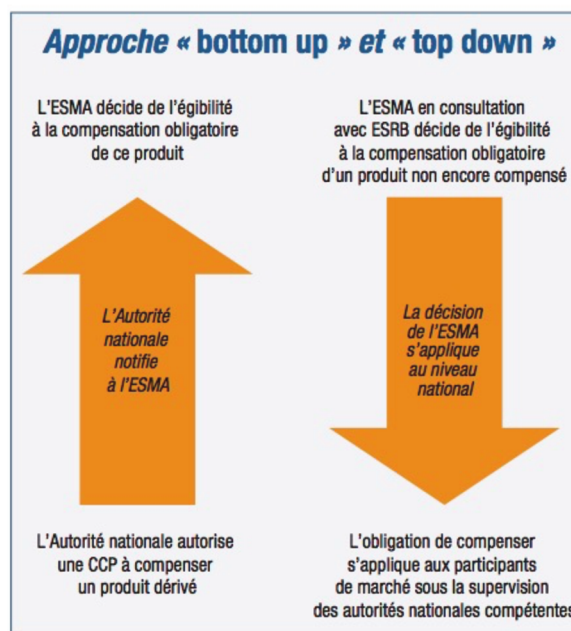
Approche « bottom up » et « top down »

L'ESMA décide de l'égibilité à la compensation obligatoire de ce produit

L'Autorité nationale notifie à l'ESMA

L'Autorité nationale autorise une CCP à compenser un produit dérivé

L'ESMA en consultation avec ESRB décide de l'égibilité à la compensation obligatoire d'un produit non encore compensé

La décision de l'ESMA s'applique au niveau national

L'obligation de compenser s'applique aux participants de marché sous la supervision des autorités nationales compétentes